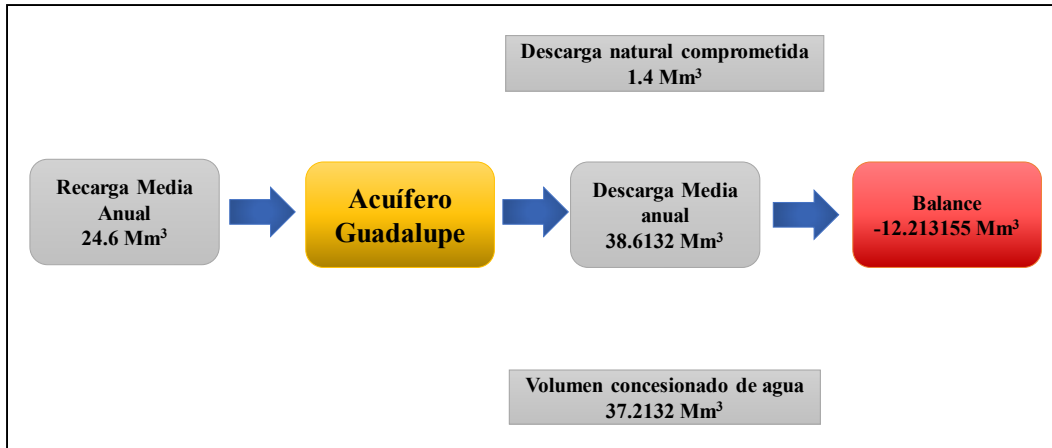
Descarga natural comprometida
1.4 Mm$^3$

Recarga Media Anual
24.6 Mm$^3$

Acuífero Guadalupe

Descarga Media anual
38.6132 Mm$^3$

Balance
-12.213155 Mm$^3$

Volumen concesionado de agua
37.2132 Mm$^3$